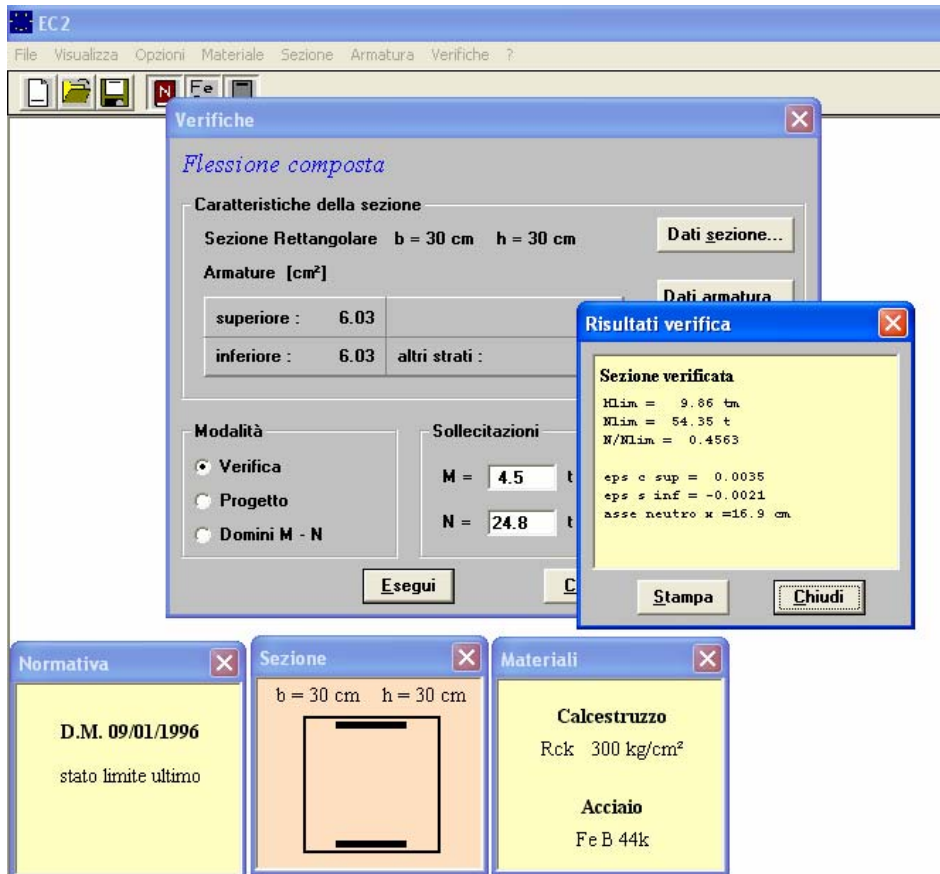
EC2

File Visualizza Opzioni Materiale Sezione Armatura Verifiche ?

N Fe

Verifiche

Flessione composta

Caratteristiche della sezione

Sezione Rettangolare b = 30 cm h = 30 cm

Dati sezione...

Armature [cm²]

Dati armatura

| superiore : | 6.03 | |
|---|---|---|
| inferiore : | 6.03 | altri strati : |

Modalità

Verifica

Progetto

Domini M - N

Sollecitazioni

M = 4.5 t

N = 24.8 t

Esegui

C

Risultati verifica

Sezione verificata

Mlim = 9.86 tm
Nlim = 54.35 t
N/Nlim = 0.4563

eps c sup = 0.0035
eps s inf = -0.0021
asse neutro x =16.9 cm

Stampa

Chiudi

Normativa

D.M. 09/01/1996

stato limite ultimo

Sezione

b = 30 cm h = 30 cm

Materiali

Calcestruzzo

Rck 300 kg/cm²

Acciaio

Fe B 44k